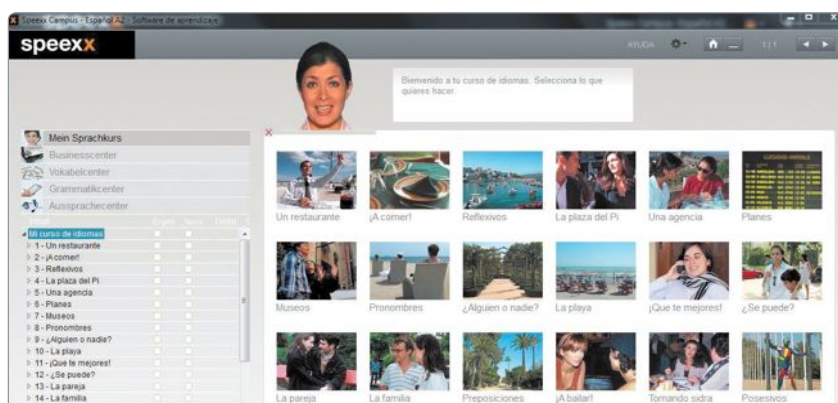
Speexx Campus - Español A2 - Software de aprendizaje

speexx

AYUDA

1 / 1

Bienvenido a tu curso de idiomas. Selecciona lo que quieres hacer.

Mein Sprachkurs
Businesscenter
Vokabelcenter
Grammatikcenter
Aussprachecenter

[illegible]

Mi curso de idiomas
1 - Un restaurante
2 - ¡A comer!
3 - Reflexivos
4 - La plaza del Pi
5 - Una agencia
6 - Planes
7 - Museos
8 - Pronombres
9 - ¿Alguien o nadie?
10 - La playa
11 - ¡Que te mejores!
12 - ¿Se puede?
13 - La pareja
14 - La familia

Un restaurante
¡A comer!
Reflexivos
La plaza del Pi
Una agencia
Planes
Museos
Pronombres
¿Alguien o nadie?
La playa
¡Que te mejores!
¿Se puede?
La pareja
La familia
Preposiciones
¡A bailar!
Tomando sidra
Posesivos